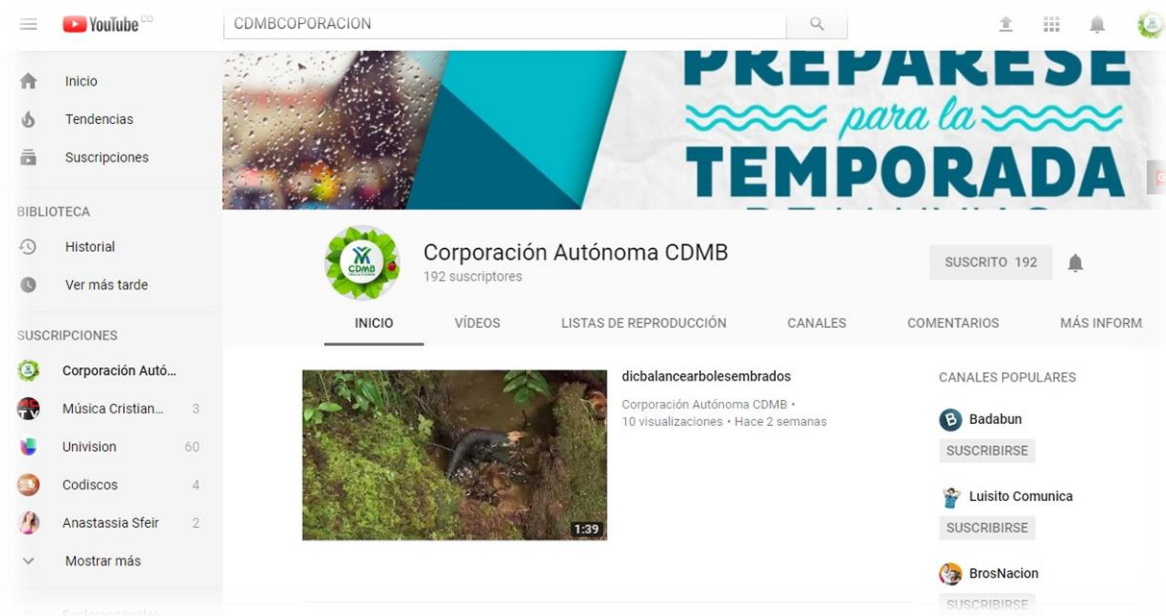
YouTube CO
CDMBCOPORACION

Inicio
Tendencias
Suscripciones

BIBLIOTECA
Historial
Ver más tarde

SUSCRIPCIONES
Corporación Autó...
Música Cristian... 3
Univision 60
Codiscos 4
Anastassia Sfeir 2
Mostrar más

PREPARESE para la TEMPORADA

CDMB
Corporación Autónoma CDMB
192 suscriptores
SUSCRITO 192

INICIO VÍDEOS LISTAS DE REPRODUCCIÓN CANALES COMENTARIOS MÁS INFORM

1:39
dicbalancearbolesembrados
Corporación Autónoma CDMB •
10 visualizaciones • Hace 2 semanas

CANALES POPULARES
Badabun
SUSCRIBIRSE
Luisito Comunica
SUSCRIBIRSE
BrosNacion
SUSCRIBIRSE